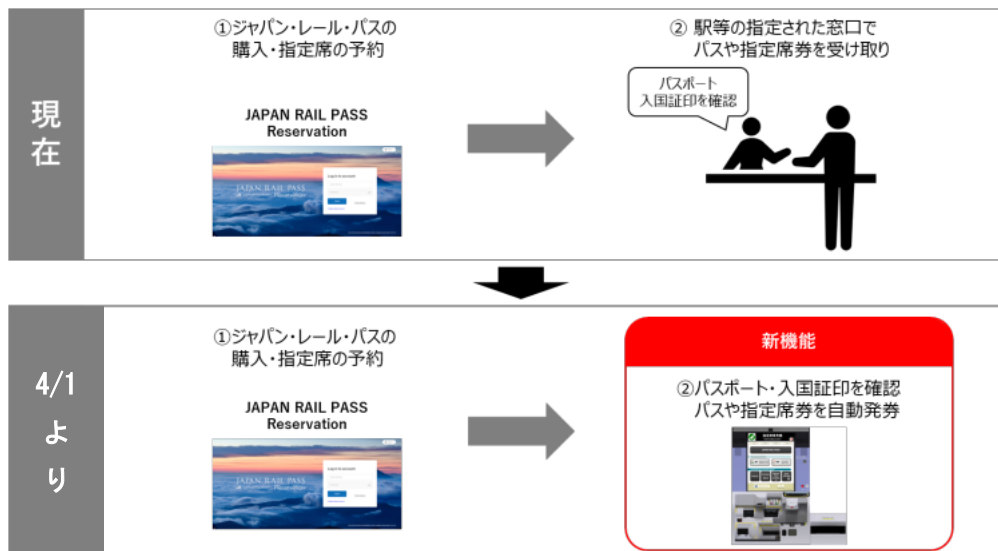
現在

①ジャパン・レール・パスの購入・指定席の予約

JAPAN RAIL PASS Reservation

② 駅等の指定された窓口でパスや指定席券を受け取り

パスポート 入国証印を確認

4/1 より

①ジャパン・レール・パスの購入・指定席の予約

JAPAN RAIL PASS Reservation

新機能

②パスポート・入国証印を確認 パスや指定席券を自動発券